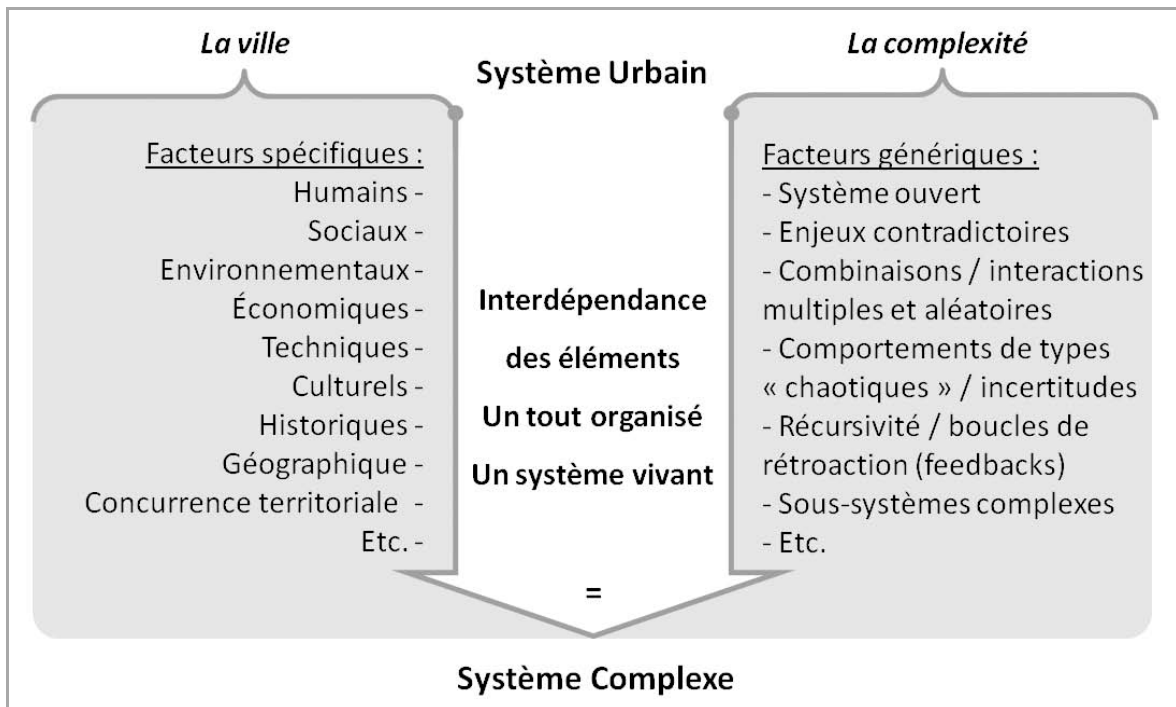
La ville

Système Urbain

La complexité

Facteurs spécifiques :
Humains -
Sociaux -
Environnementaux -
Économiques -
Techniques -
Culturels -
Historiques -
Géographique -
Concurrence territoriale -
Etc. -

Interdépendance des éléments
Un tout organisé
Un système vivant

Facteurs génériques :
- Système ouvert
- Enjeux contradictoires
- Combinaisons / interactions multiples et aléatoires
- Comportements de types « chaotiques » / incertitudes
- Récursivité / boucles de rétroaction (feedbacks)
- Sous-systèmes complexes
- Etc.

=

Système Complexe